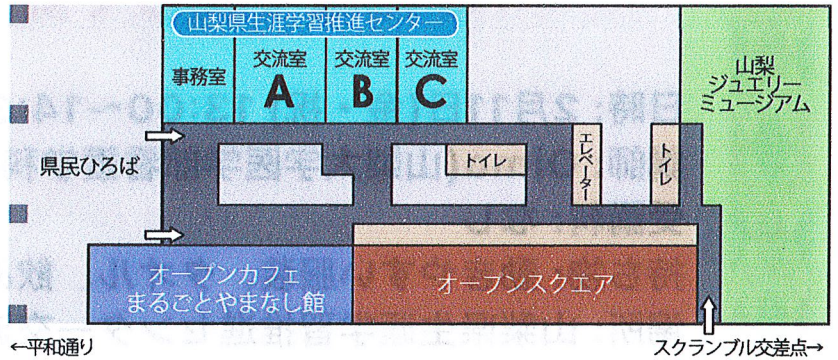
山梨県生涯学習推進センター

事務室

交流室 A

交流室 B

交流室 C

山梨 ジュエリー ミュージアム

県民ひろば

トイレ

エレベーター

トイレ

オープンカフェ まるごとやまなし館

オープンスクエア

←平和通り

スクランブル交差点→